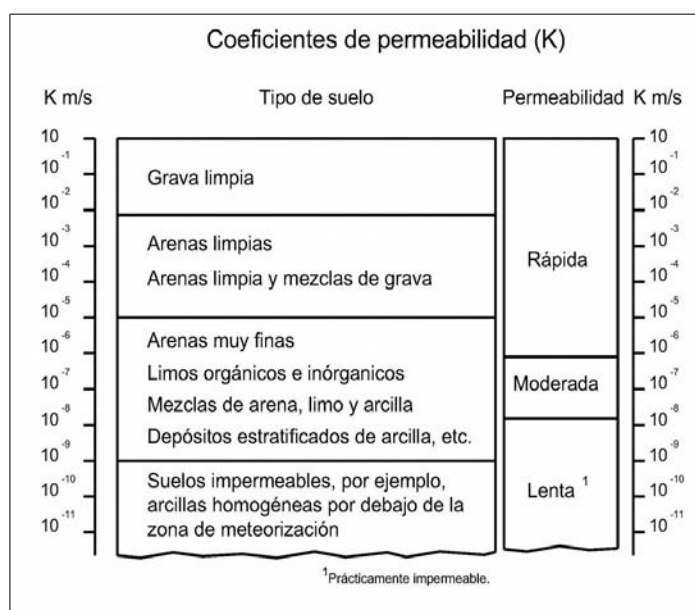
Coeficientes de permeabilidad (K)

| K m/s | Tipo de suelo | Permeabilidad | K m/s |
|---|---|---|---|
| 10 | | | 10 |
| $10^{-1}$ | Grava limpia | Rápida | $10^{-1}$ |
| $10^{-2}$ | | | $10^{-2}$ |
| $10^{-3}$ | Arenas limpias | | $10^{-3}$ |
| $10^{-4}$ | Arenas limpia y mezclas de grava | | $10^{-4}$ |
| $10^{-5}$ | | | $10^{-5}$ |
| $10^{-6}$ | Arenas muy finas | | $10^{-6}$ |
| $10^{-7}$ | Limos orgánicos e inórganicos | Moderada | $10^{-7}$ |
| $10^{-8}$ | Mezclas de arena, limo y arcilla | | $10^{-8}$ |
| $10^{-9}$ | Depósitos estratificados de arcilla, etc. | Lenta $^{1}$ | $10^{-9}$ |
| $10^{-10}$ | Suelos impermeables, por ejemplo, arcillas homogéneas por debajo de la zona de meteorización | | $10^{-10}$ |
| $10^{-11}$ | | | $10^{-11}$ |

$^{1}$Prácticamente impermeable.